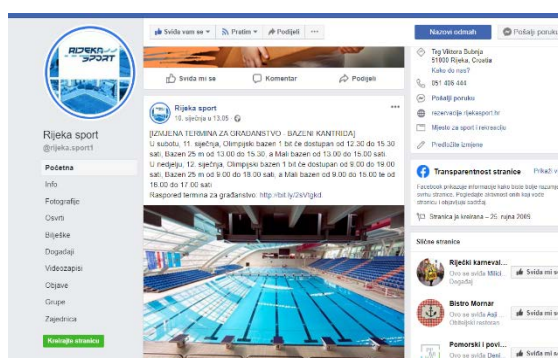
RIJEKA SPORT

Rijeka sport
@rijeka.sport1

Početna
Info
Fotografije
Osvrti
Bilješke
Događaji
Videozapisi
Objave
Grupe
Zajednica
Kreirajte stranicu

Sviđa vam se ▾
Pratim ▾
Podijeli
···

Sviđa mi se
Komentar
Podijeli

Rijeka sport
10. siječnja u 13.05 ·

[IZMJENA TERMINA ZA GRAĐANSTVO - BAZENI KANTRIDA]
U subotu, 11. siječnja, Olimpijski bazen 1 bit će dostupan od 12.30 do 15.30 sati, Bazen 25 m od 13.00 do 15.30, a Mali bazen od 13.00 do 15.00 sati.
U nedjelju, 12. siječnja, Olimpijski bazen 1 bit će dostupan od 9.00 do 18.00 sati, Bazen 25 m od 9.00 do 18.00 sati, a Mali bazen od 9.00 do 16.00 te od 18.00 do 17.00 sati.
Raspored termina za građanstvo: http://bit.ly/2sVIgkd

Nazovi odmah
Pošalji poruku

Trg Viktora Bubnja
51000 Rijeka, Croatia
Kako do nas?
051 408 444
Pošalji poruku
rezervacije.rijekasport.hr
Mjesto za sport i rekreaciju
Predložite izmjene

Transparentnost stranice
Prikaži v
Facebook prikazuje informacije kako biste bolje razumjeli svrhu stranice. Pogledajte stvari osobe koje rade stranicu i objavljuju sadržaj.
Stranica je kreirana – 25. rujna 2009.

Slične stranice
Riječki karneval...
Ovo se sviđa Milici
Događaj
Sviđa mi se
Bistro Mornar
Ovo se sviđa Aaji...
Obiteljski restoran
Sviđa mi se
Pomorski i povi...
Ovo se sviđa Deni...
Sviđa mi s